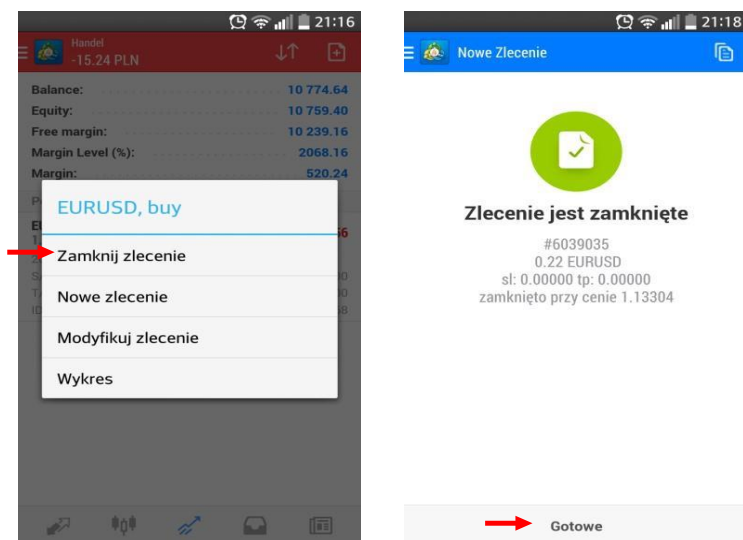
21:16

Handel
-15.24 PLN

Balance: 10 774.64
Equity: 10 759.40
Free margin: 10 239.16
Margin Level (%): 2068.16
Margin: 520.24

EURUSD, buy

Zamknij zlecenie

Nowe zlecenie

Modyfikuj zlecenie

Wykres

21:18

Nowe Zlecenie

Zlecenie jest zamknięte

#6039035
0.22 EURUSD
sl: 0.00000 tp: 0.00000
zamknięto przy cenie 1.13304

Gotowe